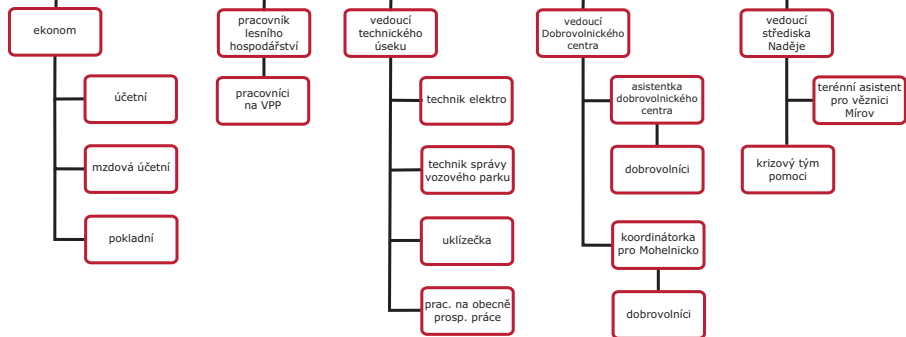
ekonom

účetní

mzdová účetní

pokladní

pracovník lesního hospodářství

pracovníci na VPP

vedoucí technického úseku

technik elektro

technik správy vozového parku

uklízečka

prac. na obecně prosp. práce

vedoucí Dobrovolnického centra

asistentka dobrovolnického centra

dobrovolníci

koordinátorka pro Mohelnicko

dobrovolníci

vedoucí střediska Naděje

terénní asistent pro věznici Mírov

krizový tým pomoci